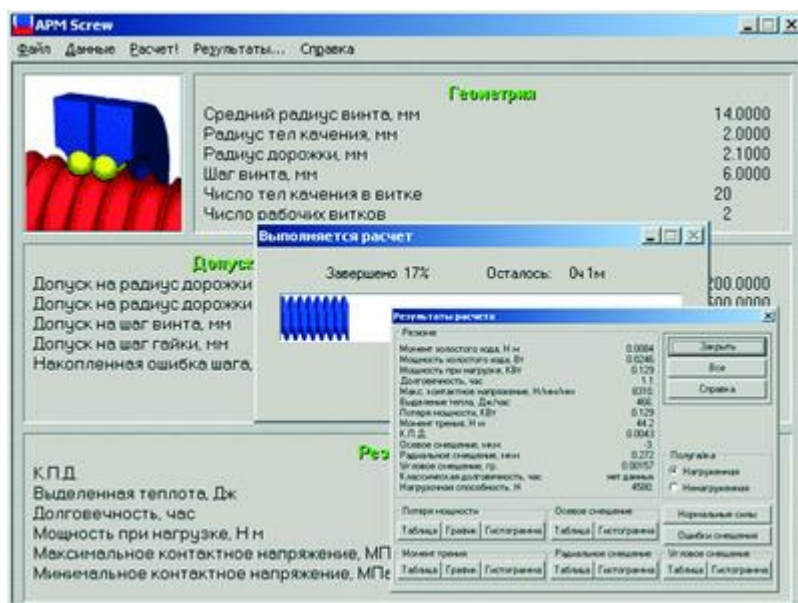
APM Screw

Файл Данные Расчет! Результаты... Справка

Геометрия

| | |
|---|---|
| Средний радиус винта, мм | 14.0000 |
| Радиус тел качения, мм | 2.0000 |
| Радиус дорожки, мм | 2.1000 |
| Шаг винта, мм | 6.0000 |
| Число тел качения в витке | 20 |
| Число рабочих витков | 2 |

Допус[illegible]

Допуск на радиус дорожки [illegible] 200.0000
Допуск на радиус дорожки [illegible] 500.0000
Допуск на шаг винта, мм
Допуск на шаг гайки, мм
Накопленная ошибка шага, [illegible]

Выполняется расчет

Завершено 17% Осталось: 0ч 1м

Результаты расчета

Резюме

| | |
|---|---|
| Момент холостого хода, Н м | 0.0084 |
| Мощность холостого хода, Вт | 0.0246 |
| Мощность при нагрузке, КВт | 0.129 |
| Долговечность, час | 1.1 |
| Макс. контактное напряжение, Н/мм/мм | 8310 |
| Выделение тепла, Дж/час | 466 |
| Потеря мощности, КВт | 0.129 |
| Момент трения, Н м | 44.2 |
| К.П.Д. | 0.0043 |
| Осевое смещение, мкм | -3 |
| Радиальное смещение, мкм | 0.272 |
| Угловое смещение, гр. | 0.00157 |
| Классическая долговечность, час | нет данных |
| Нагрузочная способность, Н | 4580 |

Закрыть
Все
Справка

Подгайка
Нагруженная
Ненагруженная

Потери мощности
Таблица График Гистограмма

Осевое смещение
Таблица Гистограмма

Нормальные силы
Ошибки смещения

Момент трения
Таблица График Гистограмма

Радиальное смещение
Таблица Гистограмма

Угловое смещение
Таблица Гистограмма

Рез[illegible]

К.П.Д.
Выделенная теплота, Дж
Долговечность, час
Мощность при нагрузке, Н м
Максимальное контактное напряжение, МП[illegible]
Минимальное контактное напряжение, МП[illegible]